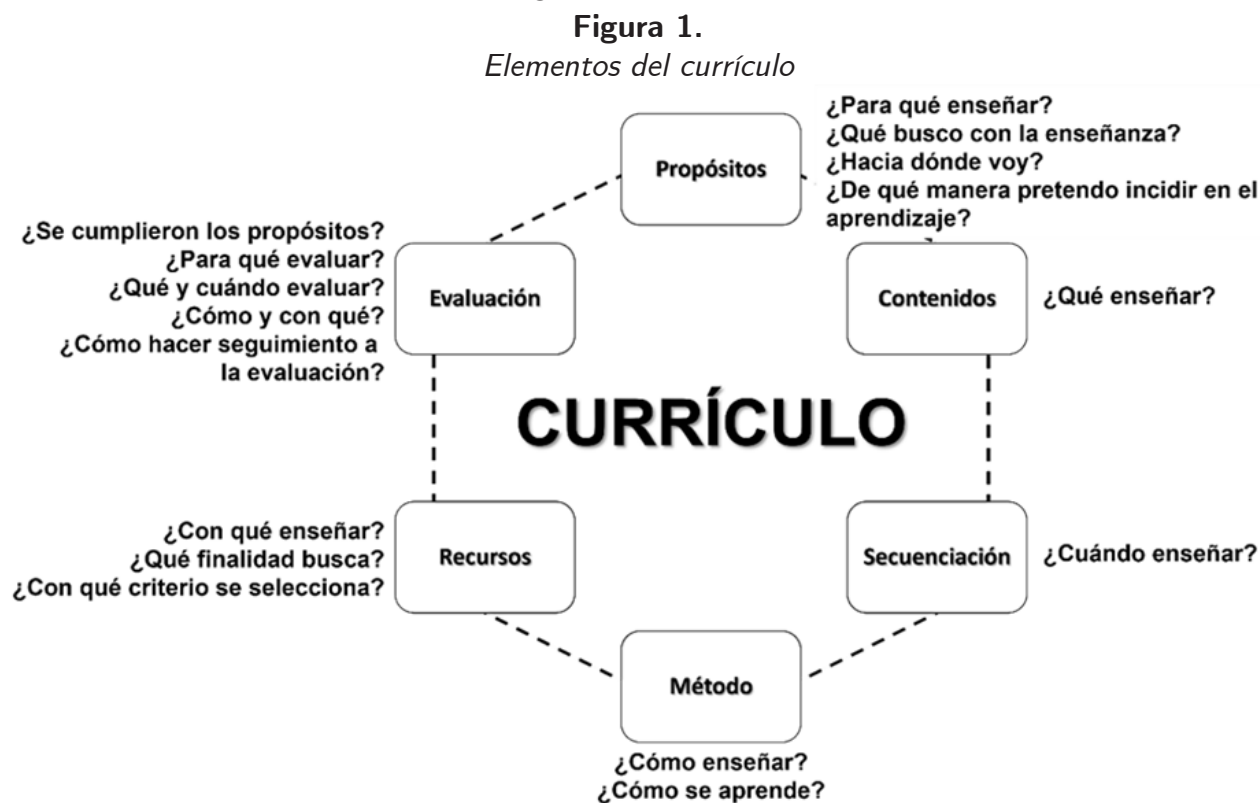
**Figura 1.**
*Elementos del currículo*

Propósitos
¿Para qué enseñar?
¿Qué busco con la enseñanza?
¿Hacia dónde voy?
¿De qué manera pretendo incidir en el aprendizaje?

Contenidos
¿Qué enseñar?

Secuenciación
¿Cuándo enseñar?

Método
¿Cómo enseñar?
¿Cómo se aprende?

Recursos
¿Con qué enseñar?
¿Qué finalidad busca?
¿Con qué criterio se selecciona?

Evaluación
¿Se cumplieron los propósitos?
¿Para qué evaluar?
¿Qué y cuándo evaluar?
¿Cómo y con qué?
¿Cómo hacer seguimiento a la evaluación?

CURRÍCULO